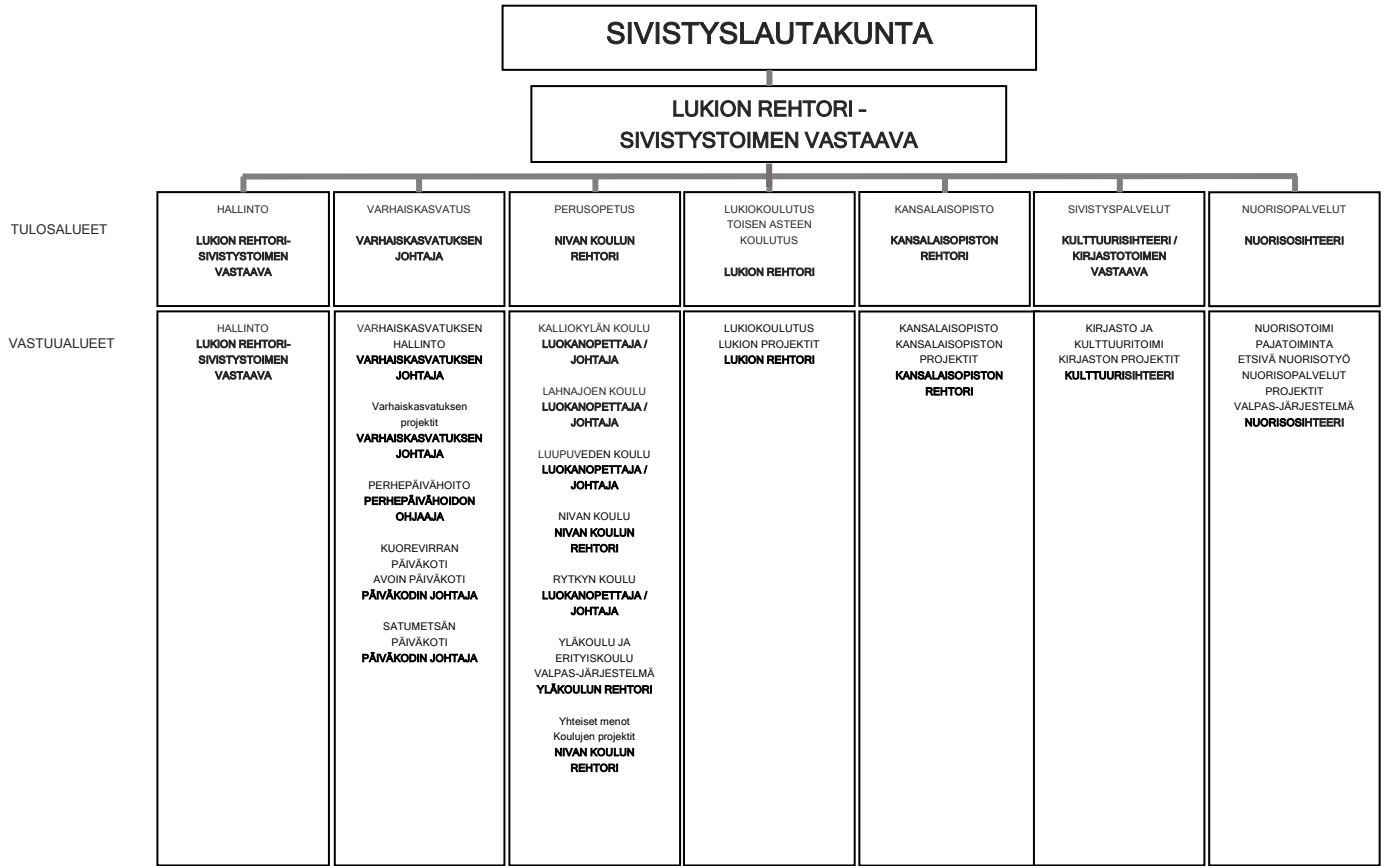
SIVISTYSLAUTAKUNTA

LUKION REHTORI - SIVISTYSTOIMEN VASTAAVA

TULOSALUEET

HALLINTO
LUKION REHTORI-SIVISTYSTOIMEN VASTAAVA

VARHAISKASVATUS
VARHAISKASVATUKSEN JOHTAJA

PERUSOPETUS
NIVAN KOULUN REHTORI

LUKIOKOULUTUS TOISEN ASTEEN KOULUTUS
LUKION REHTORI

KANSALAISOPISTO
KANSALAISOPISTON REHTORI

SIVISTYSPALVELUT
KULTTUURISIHTEERI / KIRJASTOTOIMEN VASTAAVA

NUORISOPALVELUT
NUORISOSIHTEERI

VASTUUALUEET

HALLINTO
LUKION REHTORI-SIVISTYSTOIMEN VASTAAVA

VARHAISKASVATUKSEN HALLINTO
VARHAISKASVATUKSEN JOHTAJA

Varhaiskasvatuksen projektit
VARHAISKASVATUKSEN JOHTAJA

PERHEPÄIVÄHOITO
PERHEPÄIVÄHOIDON OHJAAJA

KUOREVIRRAN PÄIVÄKOTI
AVOIN PÄIVÄKOTI
PÄIVÄKODIN JOHTAJA

SATUMETSÄN PÄIVÄKOTI
PÄIVÄKODIN JOHTAJA

KALLIOKYLÄN KOULU
LUOKANOPETTAJA / JOHTAJA

LAHNAJOEN KOULU
LUOKANOPETTAJA / JOHTAJA

LUUPUVEDEN KOULU
LUOKANOPETTAJA / JOHTAJA

NIVAN KOULU
NIVAN KOULUN REHTORI

RYTKYN KOULU
LUOKANOPETTAJA / JOHTAJA

YLÄKOULU JA ERITYISKOULU
VALPAS-JÄRJESTELMÄ
YLÄKOULUN REHTORI

Yhteiset menot
Koulujen projektit
NIVAN KOULUN REHTORI

LUKIOKOULUTUS
LUKION PROJEKTIT
LUKION REHTORI

KANSALAISOPISTO
KANSALAISOPISTON PROJEKTIT
KANSALAISOPISTON REHTORI

KIRJASTO JA KULTTUURITOIMI
KIRJASTON PROJEKTIT
KULTTUURISIHTEERI

NUORISOTOIMI
PAJATOIMINTA
ETSIVÄ NUORISOTYÖ
NUORISOPALVELUT PROJEKTIT
VALPAS-JÄRJESTELMÄ
NUORISOSIHTEERI